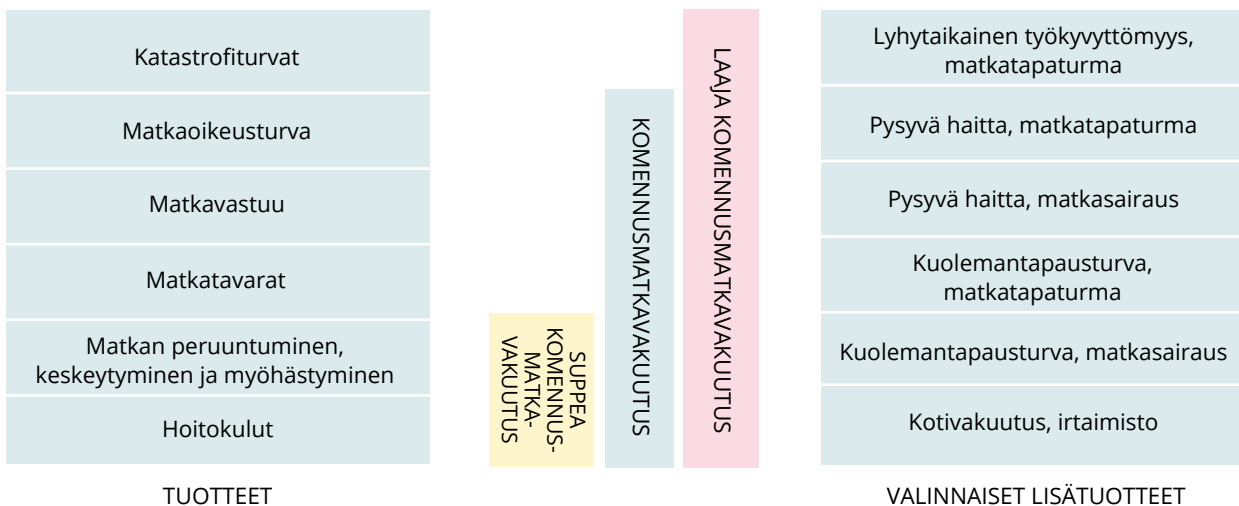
Katastrofiturvat

Matkaoikeusturva

Matkavastuu

Matkatavarat

Matkan peruuntuminen, keskeytyminen ja myöhästyminen

Hoitokulut

TUOTTEET

SUPPEA KOMENNUS-MATKA-VAKUUTUS

KOMENNUSMATKAVAKUUTUS

LAAJA KOMENNUSMATKAVAKUUTUS

Lyhytaikainen työkyvyttömyys, matkatapaturma

Pysyvä haitta, matkatapaturma

Pysyvä haitta, matkasairaus

Kuolemantapausturva, matkatapaturma

Kuolemantapausturva, matkasairaus

Kotivakuutus, irtaimisto

VALINNAISET LISÄTUOTTEET